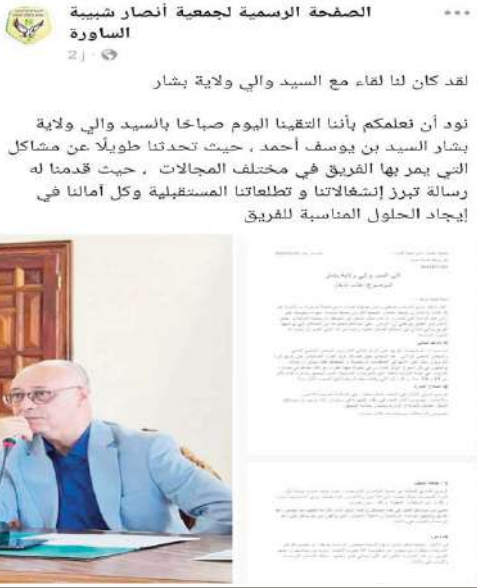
الصفحة الرسمية لجمعية أنصار شبيبة الساورة
2j · 

لقد كان لنا لقاء مع السيد والي ولاية بشار

نود أن نعلمكم بأننا التقينا اليوم صباحا بالسيد والي ولاية بشار السيد بن يوسف أحمد ، حيث تحدثنا طويلا عن مشاكل التي يمر بها الفريق في مختلف المجالات ، حيث قدمنا له رسالة تبرز إنشغالاتنا و تطلعاتنا المستقبلية وكل آمالنا في إيجاد الحلول المناسبة للفريق

إلى السيد والي ولاية بشار
الموضوع: طلب إنشغال

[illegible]